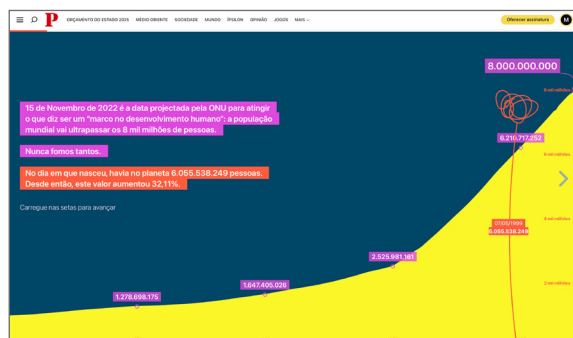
P ORÇAMENTO DO ESTADO 2025 MÉDIO ORIENTE SOCIEDADE MUNDO ÍPSILON OPINIÃO JOGOS MAIS

Oferecer assinatura

M

8.000.000.000

15 de Novembro de 2022 é a data projectada pela ONU para atingir o que diz ser um "marco no desenvolvimento humano": a população mundial vai ultrapassar os 8 mil milhões de pessoas.

Nunca fomos tantos.

No dia em que nasceu, havia no planeta 6.055.538.249 pessoas. Desde então, este valor aumentou 32,11%.

Carregue nas setas para avançar

8 mil milhões

6.210.717.252

6 mil milhões

4 mil milhões

07/05/1999
6.055.538.249

2.525.981.161

2 mil milhões

1.647.405.026

1.278.698.175